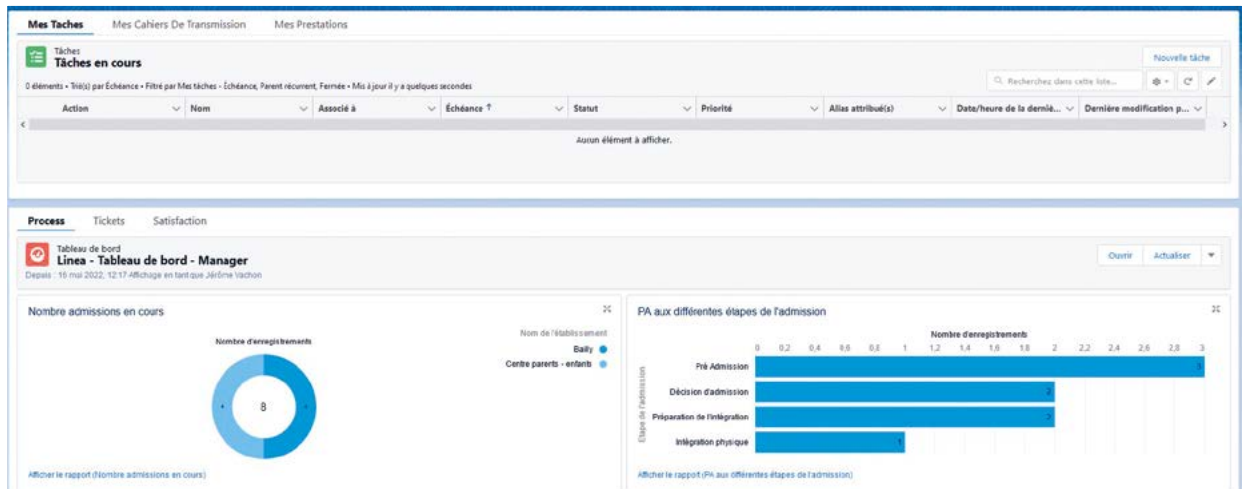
Mes Taches Mes Cahiers De Transmission Mes Prestations

Tâches
Tâches en cours

Nouvelle tâche

0 éléments • Trié(s) par Échéance • Filtré par Mes tâches - Échéance, Parent récurrent, Fermée • Mis à jour il y a quelques secondes

Recherchez dans cette liste...

| Action | Nom | Associé à | Échéance ↑ | Statut | Priorité | Alias attribué(s) | Date/heure de la derniè... | Dernière modification p... |
|---|---|---|---|---|---|---|---|---|

Aucun élément à afficher.

Process Tickets Satisfaction

Tableau de bord
Linea - Tableau de bord - Manager
Depuis : 16 mai 2022, 12:17·Affichage en tant que Jérôme Vachon

Ouvrir Actualiser

Nombre admissions en cours

Nombre d'enregistrements

8

Nom de l'établissement
Bailly
Centre parents - enfants

Afficher le rapport (Nombre admissions en cours)

PA aux différentes étapes de l'admission

Nombre d'enregistrements
0 0,2 0,4 0,6 0,8 1 1,2 1,4 1,6 1,8 2 2,2 2,4 2,6 2,8 3

Étape de l'admission
Pré Admission 3
Décision d'admission 2
Préparation de l'intégration 2
Intégration physique 1

Afficher le rapport (PA aux différentes étapes de l'admission)